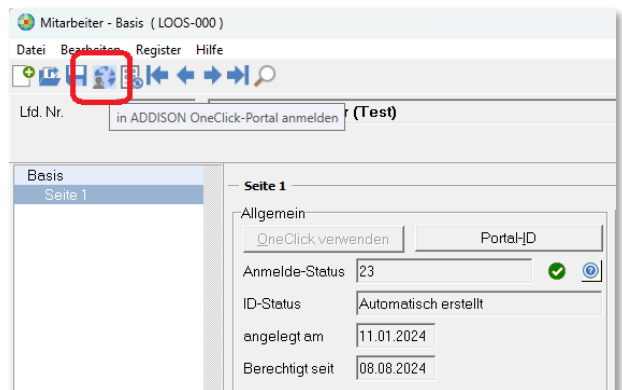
Mitarbeiter - Basis ( LOOS-000 )

Datei Bearbeiten Register Hilfe

Lfd. Nr.

in ADDISON OneClick-Portal anmelden

r (Test)

Basis
Seite 1

Seite 1

Allgemein

OneClick verwenden

PortalID

Anmelde-Status 23

ID-Status Automatisch erstellt

angelegt am 11.01.2024

Berechtigt seit 08.08.2024